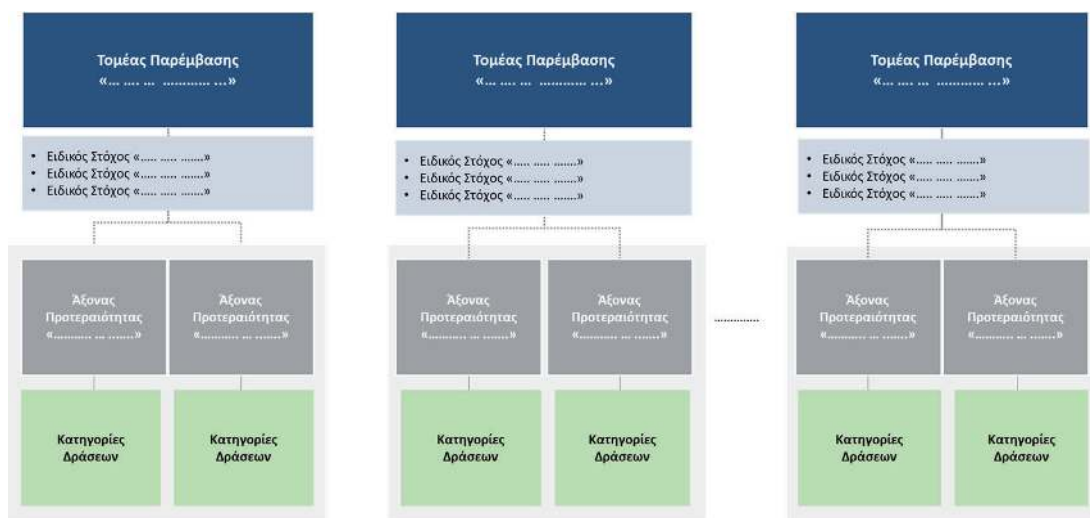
Τομέας Παρέμβασης
«.... .... ... ........... ...»

• Ειδικός Στόχος «..... ..... .......»
• Ειδικός Στόχος «..... ..... .......»
• Ειδικός Στόχος «..... ..... .......»

Άξονας Προτεραιότητας «.......... ... .......»

Άξονας Προτεραιότητας «.......... ... .......»

Κατηγορίες Δράσεων

Κατηγορίες Δράσεων

Τομέας Παρέμβασης
«.... .... ... ........... ...»

• Ειδικός Στόχος «..... ..... .......»
• Ειδικός Στόχος «..... ..... .......»
• Ειδικός Στόχος «..... ..... .......»

Άξονας Προτεραιότητας «.......... ... .......»

Άξονας Προτεραιότητας «.......... ... .......»

Κατηγορίες Δράσεων

Κατηγορίες Δράσεων

............

Τομέας Παρέμβασης
«.... .... ... ........... ...»

• Ειδικός Στόχος «..... ..... .......»
• Ειδικός Στόχος «..... ..... .......»
• Ειδικός Στόχος «..... ..... .......»

Άξονας Προτεραιότητας «.......... ... .......»

Άξονας Προτεραιότητας «.......... ... .......»

Κατηγορίες Δράσεων

Κατηγορίες Δράσεων